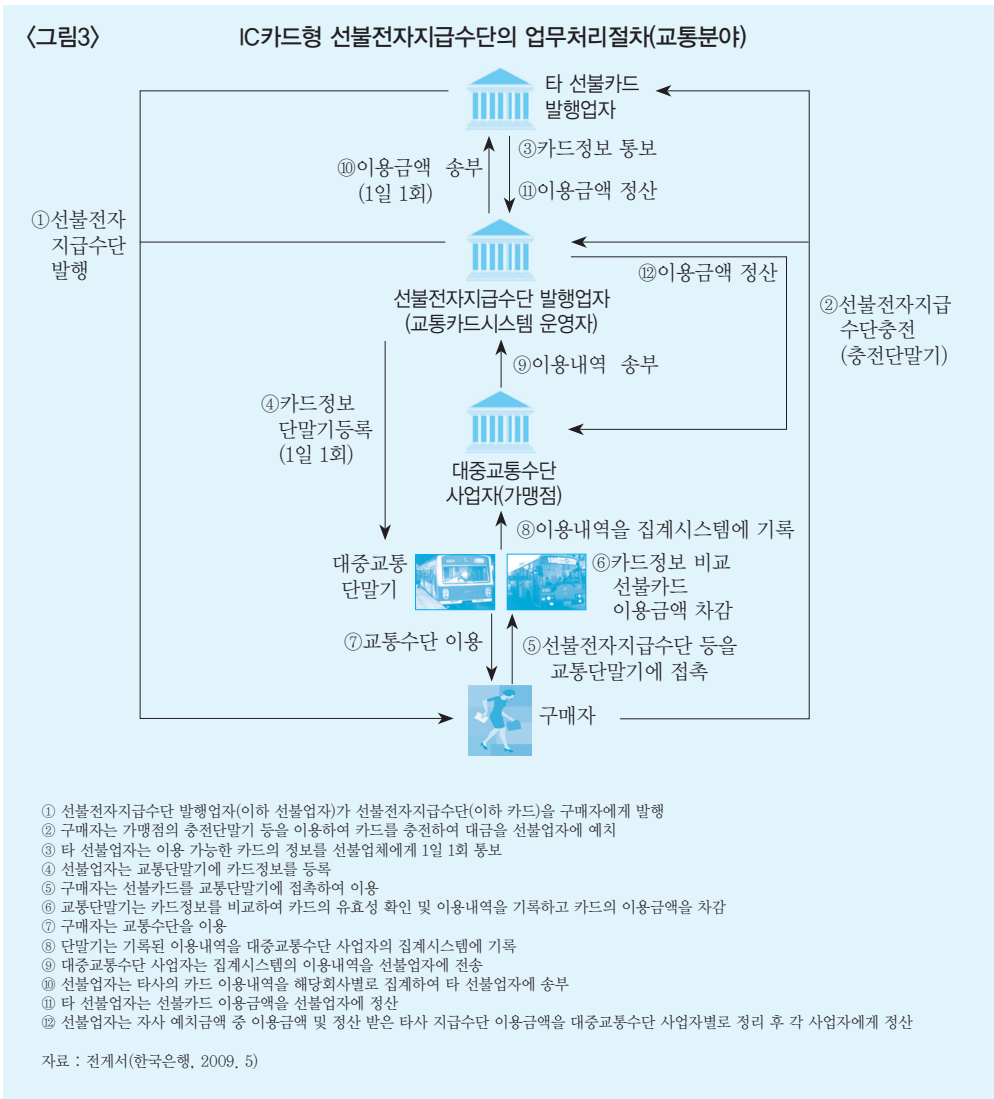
〈그림3〉 IC카드형 선불전자지급수단의 업무처리절차(교통분야)

타 선불카드 발행업자

⑩이용금액 송부 (1일 1회)

③카드정보 통보

⑪이용금액 정산

①선불전자 지급수단 발행

선불전자지급수단 발행업자 (교통카드시스템 운영자)

⑫이용금액 정산

②선불전자지급 수단충전 (충전단말기)

④카드정보 단말기등록 (1일 1회)

⑨이용내역 송부

대중교통수단 사업자(가맹점)

⑧이용내역을 집계시스템에 기록

대중교통 단말기

⑥카드정보 비교 선불카드 이용금액 차감

⑦교통수단 이용

⑤선불전자지급수단 등을 교통단말기에 접촉

구매자

① 선불전자지급수단 발행업자(이하 선불업자)가 선불전자지급수단(이하 카드)을 구매자에게 발행
② 구매자는 가맹점의 충전단말기 등을 이용하여 카드를 충전하여 대금을 선불업자에 예치
③ 타 선불업자는 이용 가능한 카드의 정보를 선불업체에게 1일 1회 통보
④ 선불업자는 교통단말기에 카드정보를 등록
⑤ 구매자는 선불카드를 교통단말기에 접촉하여 이용
⑥ 교통단말기는 카드정보를 비교하여 카드의 유효성 확인 및 이용내역을 기록하고 카드의 이용금액을 차감
⑦ 구매자는 교통수단을 이용
⑧ 단말기는 기록된 이용내역을 대중교통수단 사업자의 집계시스템에 기록
⑨ 대중교통수단 사업자는 집계시스템의 이용내역을 선불업자에 전송
⑩ 선불업자는 타사의 카드 이용내역을 해당회사별로 집계하여 타 선불업자에 송부
⑪ 타 선불업자는 선불카드 이용금액을 선불업자에 정산
⑫ 선불업자는 자사 예치금액 중 이용금액 및 정산 받은 타사 지급수단 이용금액을 대중교통수단 사업자별로 정리 후 각 사업자에게 정산

자료 : 전게서(한국은행, 2009. 5)